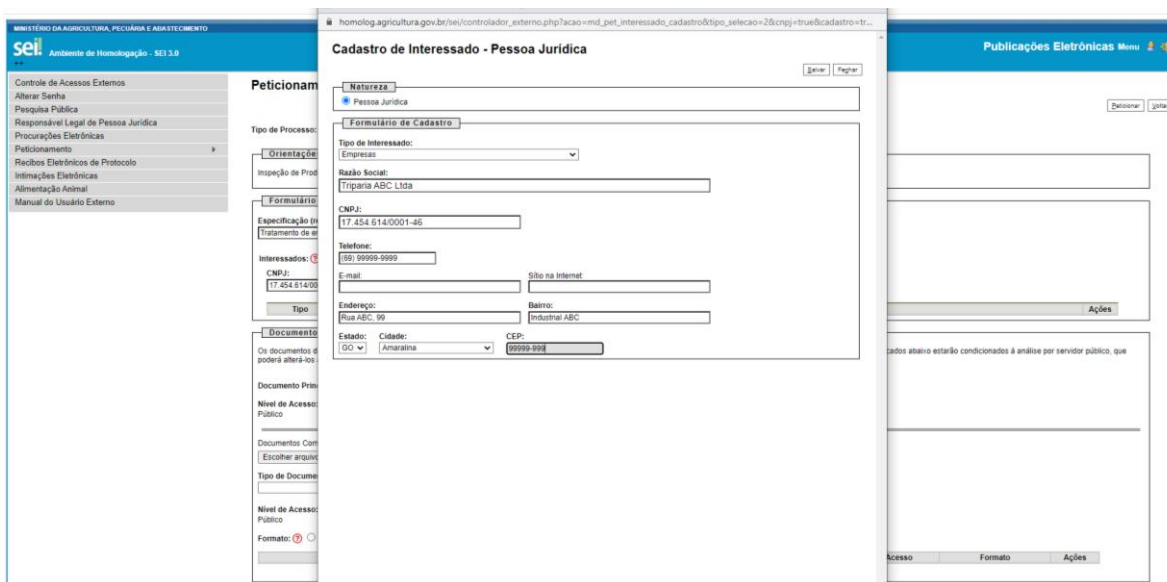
MINISTÉRIO DA AGRICULTURA, PECUÁRIA E ABASTECIMENTO

sei! Ambiente de Homologação - SEI 3.0

Publicações Eletrônicas Menu

Controle de Acessos Externos
Alterar Senha
Pesquisa Pública
Responsável Legal de Pessoa Jurídica
Procurações Eletrônicas
Peticionamento
Recibos Eletrônicos de Protocolo
Intimações Eletrônicas
Alimentação Animal
Manual do Usuário Externo

Peticionam

Peticionar Voltar

Tipo de Processo:

Orientaçõe

Inspeção de Prod

Formulário

Especificação (r
Tratamento de e

Interessados:
CNPJ:
17.454.614/00

Tipo

Ações

Documento

Os documentos d poderá alterá-los

cados abaixo estarão condicionados à análise por servidor público, que

Documento Princ

Nível de Acesso:
Público

Documentos Com
Escolher arquivo

Tipo de Docume

Nível de Acesso:
Público

Formato:

Acesso Formato Ações

homolog.agricultura.gov.br/sei/controlador_externo.php?acao=md_pet_interessado_cadastro&tipo_selecao=2&cnpj=true&cadastro=tr...

Cadastro de Interessado - Pessoa Jurídica

Salvar Fechar

Natureza

Pessoa Jurídica

Formulário de Cadastro

Tipo de Interessado:
Empresas

Razão Social:
Triparia ABC Ltda

CNPJ:
17.454.614/0001-46

Telefone:
(66) 99999-9999

E-mail:

Sítio na Internet:

Endereço:
Rua ABC, 99

Bairro:
Industrial ABC

Estado:
GO

Cidade:
Amaralina

CEP:
99999-999